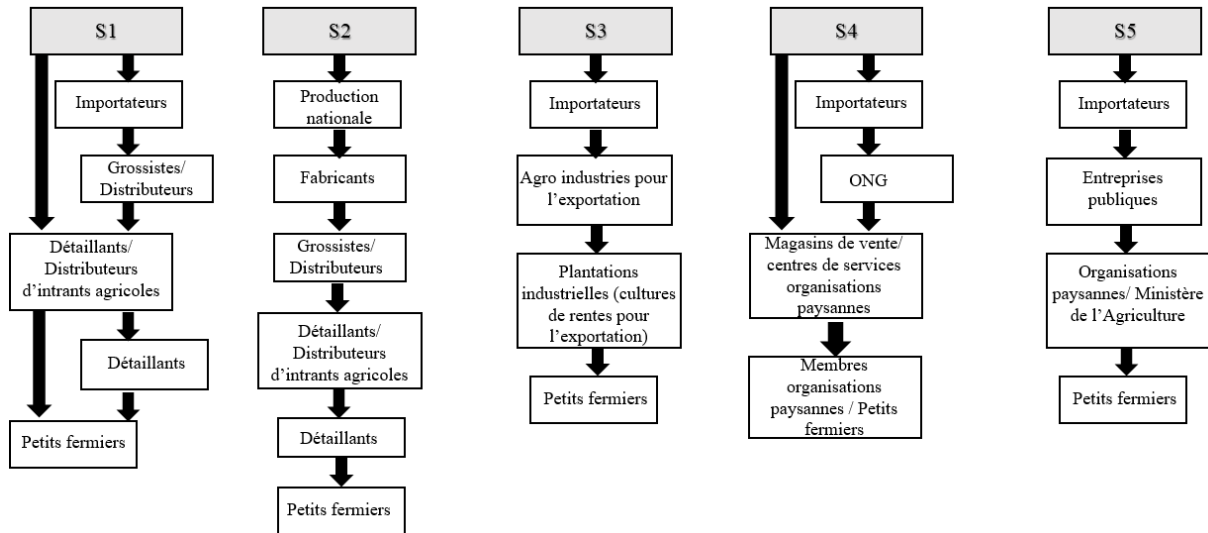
S1

Importateurs

Grossistes/ Distributeurs

Détaillants/ Distributeurs d'intrants agricoles

Détaillants

Petits fermiers

S2

Production nationale

Fabricants

Grossistes/ Distributeurs

Détaillants/ Distributeurs d'intrants agricoles

Détaillants

Petits fermiers

S3

Importateurs

Agro industries pour l'exportation

Plantations industrielles (cultures de rentes pour l'exportation)

Petits fermiers

S4

Importateurs

ONG

Magasins de vente/ centres de services organisations paysannes

Membres organisations paysannes / Petits fermiers

S5

Importateurs

Entreprises publiques

Organisations paysannes/ Ministère de l'Agriculture

Petits fermiers